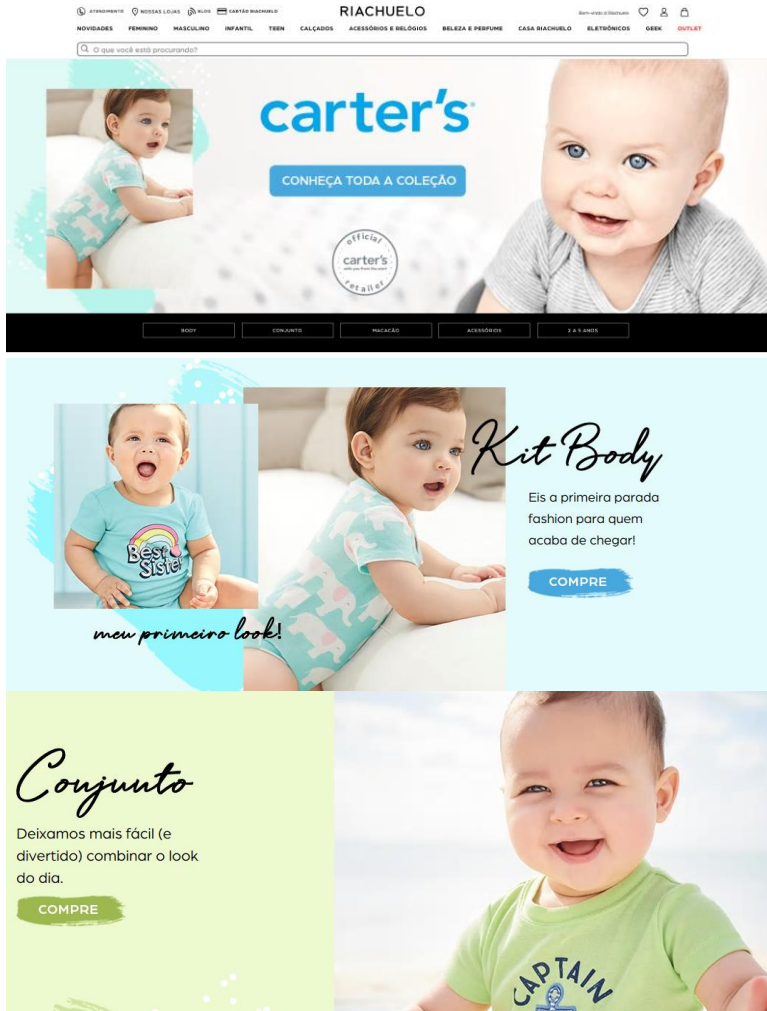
ATENDIMENTO NOSSAS LOJAS BLOG CARTÃO RIACHUELO RIACHUELO Bem-vindo à Riachuelo

NOVIDADES FEMININO MASCULINO INFANTIL TEEN CALÇADOS ACESSÓRIOS E RELÓGIOS BELEZA E PERFUME CASA RIACHUELO ELETRÔNICOS GEEK OUTLET

O que você está procurando?

carter's

CONHEÇA TODA A COLEÇÃO

official carter's retailer

BODY CONJUNTO MACACÃO ACESSÓRIOS 2 A 5 ANOS

Best Sister

meu primeiro look!

Kit Body

Eis a primeira parada fashion para quem acaba de chegar!

COMPRE

Conjunto

Deixamos mais fácil (e divertido) combinar o look do dia.

COMPRE

CAPTAIN